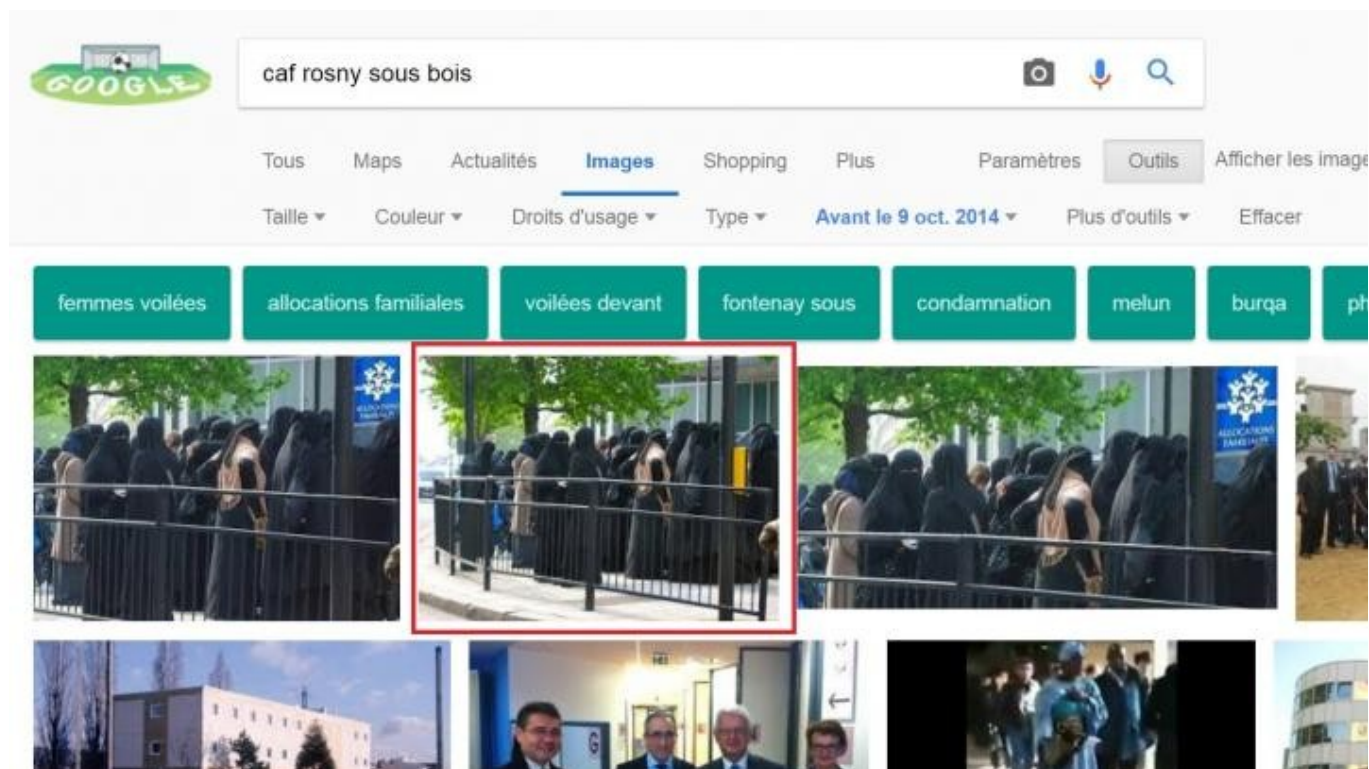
GOOGLE

caf rosny sous bois

Tous Maps Actualités Images Shopping Plus Paramètres Outils Afficher les image

Taille ▾ Couleur ▾ Droits d'usage ▾ Type ▾ Avant le 9 oct. 2014 ▾ Plus d'outils ▾ Effacer

femmes voilées allocations familiales voilées devant fontenay sous condamnation melun burqa ph

ALLOCATIONS FAMILIALES

ALLOCATIONS FAMILIALES